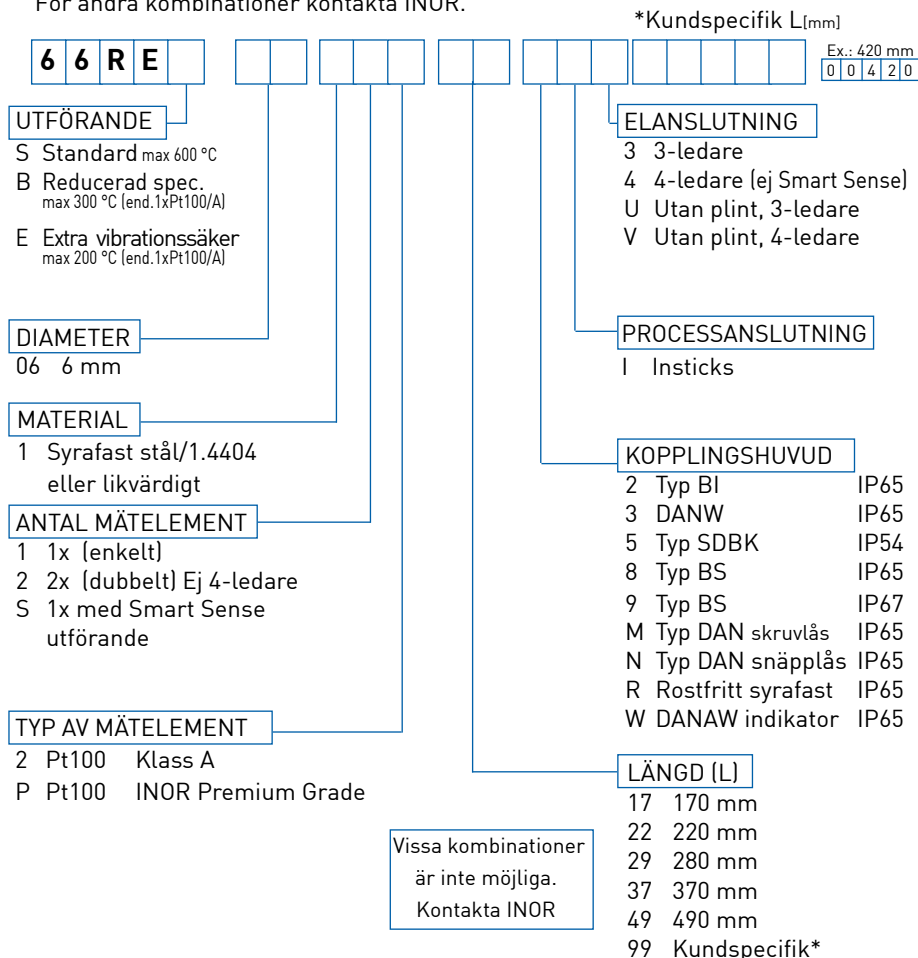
För andra kombinationer kontakta INOR.

*Kundspecifik L[mm]

Ex.: 420 mm
0 0 4 2 0

6 6 R E

UTFÖRANDE
S Standard max 600 °C
B Reducerad spec. max 300 °C (end.1xPt100/A)
E Extra vibrationssäker max 200 °C (end.1xPt100/A)

DIAMETER
06 6 mm

MATERIAL
1 Syrafast stål/1.4404 eller likvärdigt

ANTAL MÄTELEMENT
1 1x (enkelt)
2 2x (dubbelt) Ej 4-ledare
S 1x med Smart Sense utförande

TYP AV MÄTELEMENT
2 Pt100 Klass A
P Pt100 INOR Premium Grade

Vissa kombinationer är inte möjliga. Kontakta INOR

ELANSLUTNING
3 3-ledare
4 4-ledare (ej Smart Sense)
U Utan plint, 3-ledare
V Utan plint, 4-ledare

PROCESSANSLUTNING
I Insticks

KOPPLINGSHUVUD
2 Typ BI IP65
3 DANW IP65
5 Typ SDBK IP54
8 Typ BS IP65
9 Typ BS IP67
M Typ DAN skruvlås IP65
N Typ DAN snäpplås IP65
R Rostfritt syrafast IP65
W DANAW indikator IP65

LÄNGD (L)
17 170 mm
22 220 mm
29 280 mm
37 370 mm
49 490 mm
99 Kundspecifik*